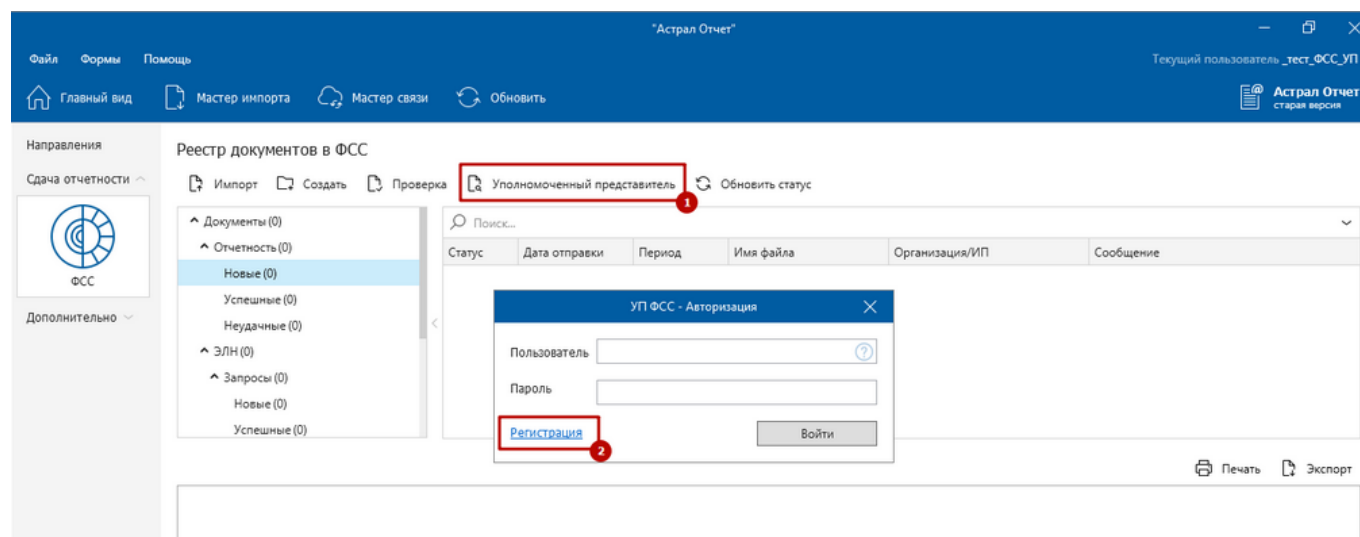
"Астрал Отчет"

Файл Формы Помощь

Текущий пользователь _тест_ФСС_УП

Главный вид Мастер импорта Мастер связи Обновить

Астрал Отчет
старая версия

Направления

Сдача отчетности

ФСС

Дополнительно

Реестр документов в ФСС

Импорт Создать Проверка Уполномоченный представитель 1 Обновить статус

Документы (0)
Отчетность (0)
Новые (0)
Успешные (0)
Неудачные (0)
ЭЛН (0)
Запросы (0)
Новые (0)
Успешные (0)

Поиск...

| Статус | Дата отправки | Период | Имя файла | Организация/ИП | Сообщение |
|---|---|---|---|---|---|

УП ФСС - Авторизация

Пользователь

Пароль

Регистрация 2

Войти

Печать Экспорт